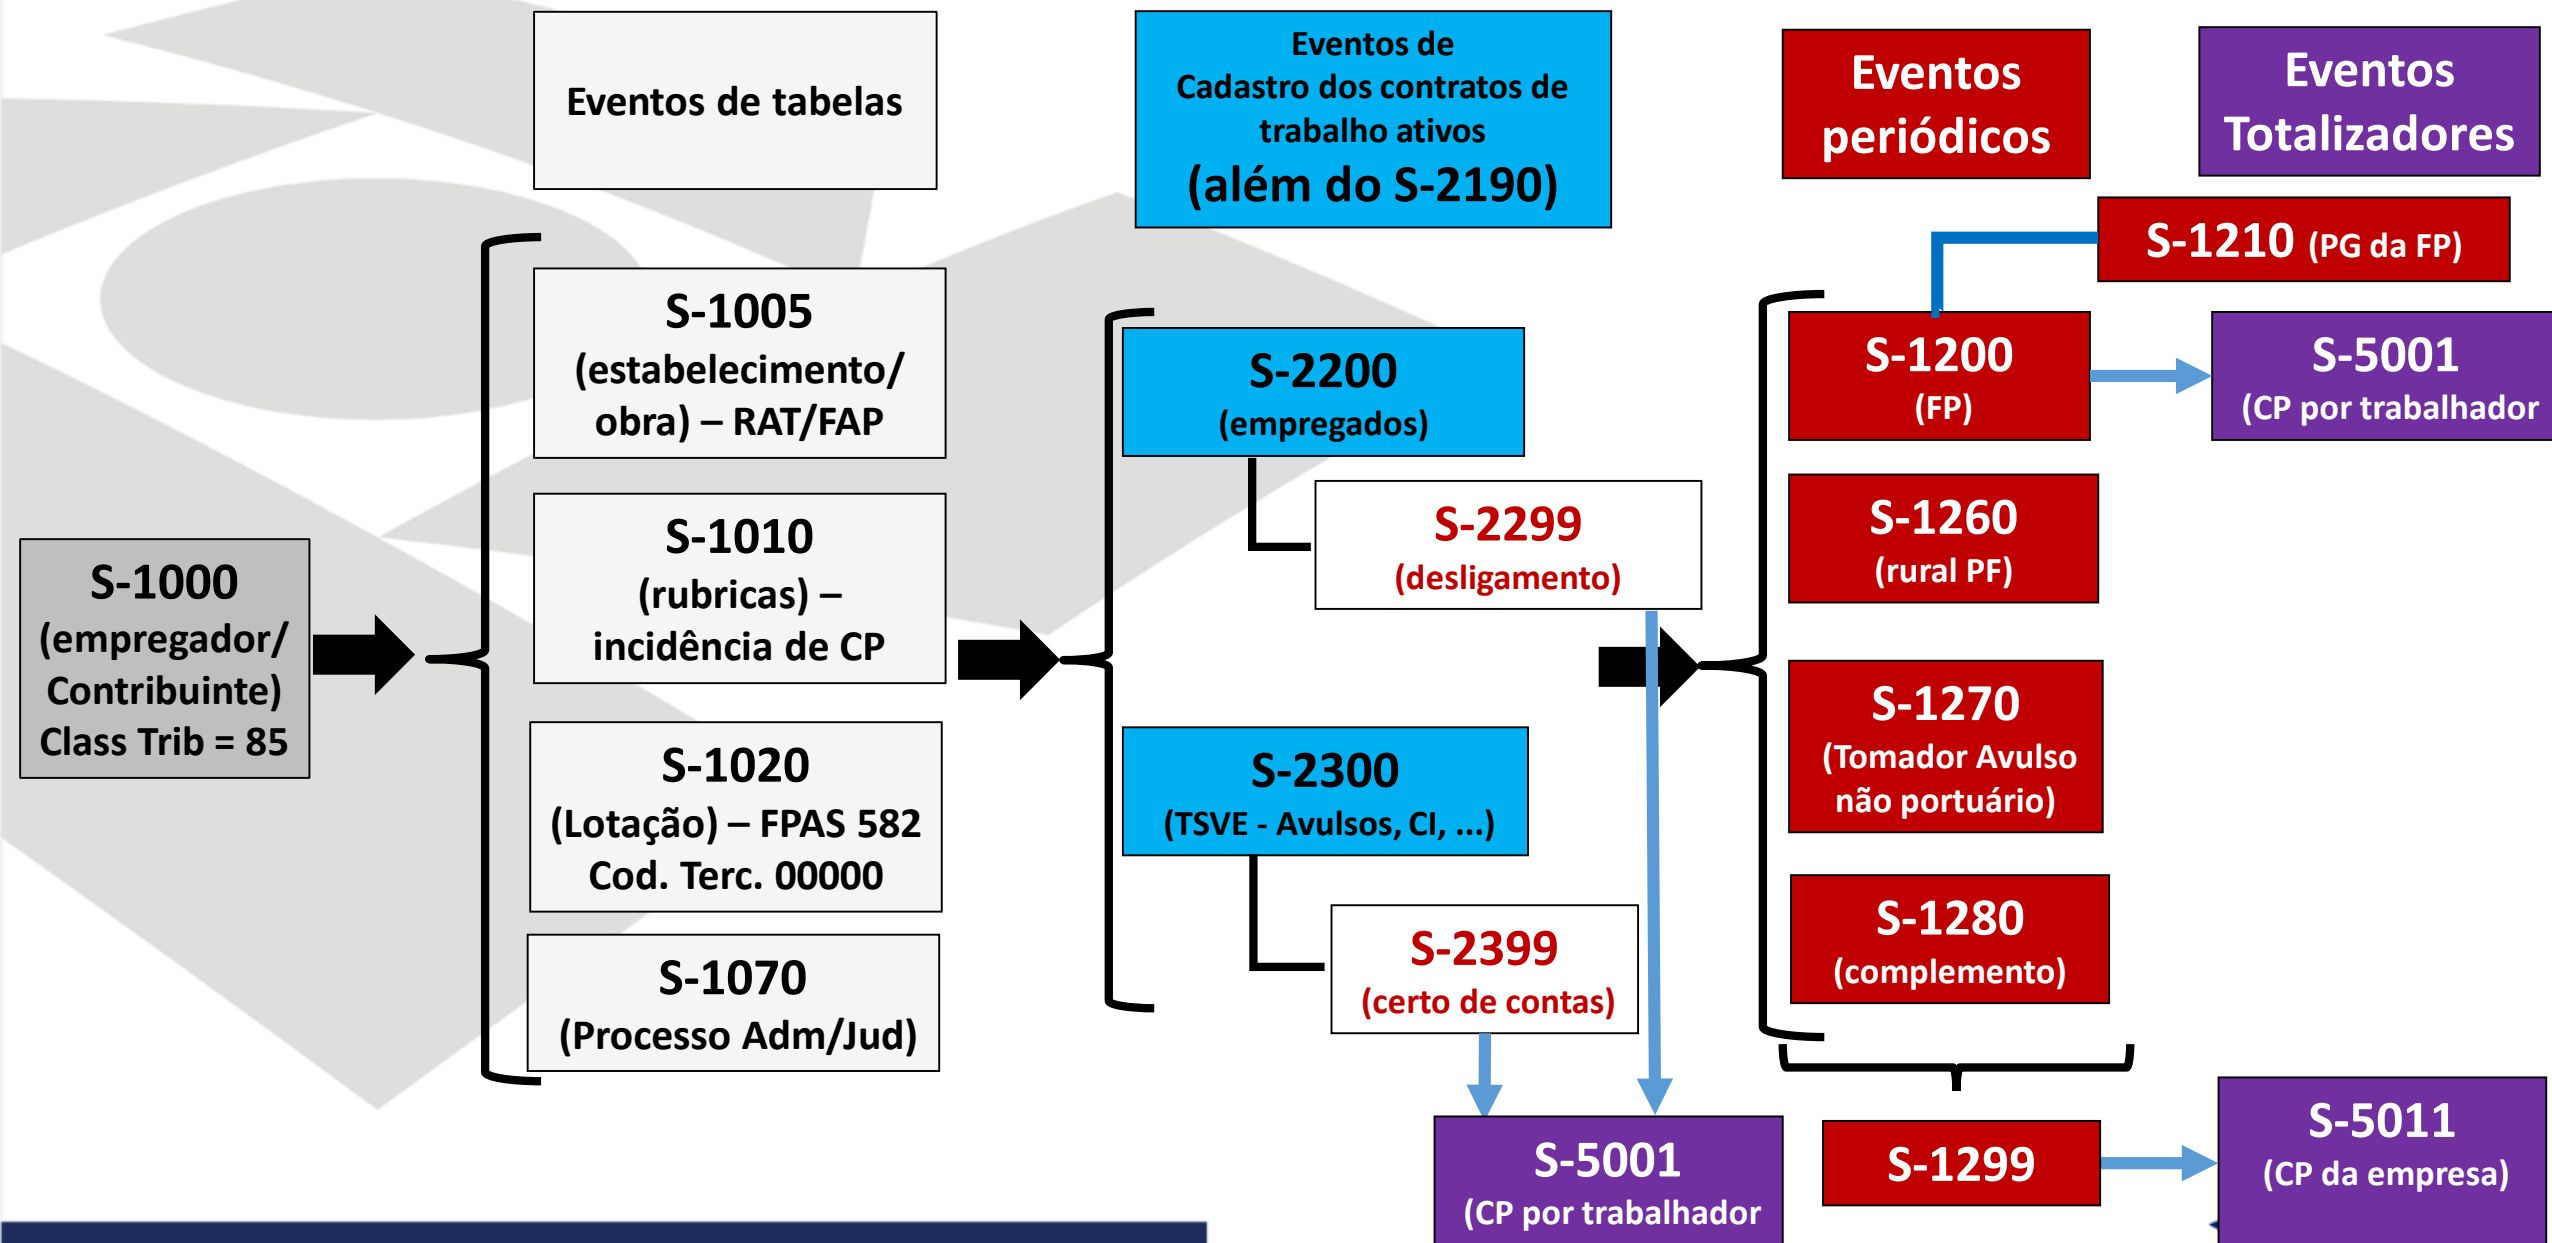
Eventos de tabelas

Eventos de Cadastro dos contratos de trabalho ativos (além do S-2190)

Eventos periódicos

Eventos Totalizadores

S-1000 (empregador/ Contribuinte) Class Trib = 85

S-1005 (estabelecimento/ obra) – RAT/FAP

S-1010 (rubricas) – incidência de CP

S-1020 (Lotação) – FPAS 582 Cod. Terc. 00000

S-1070 (Processo Adm/Jud)

S-2200 (empregados)

S-2299 (desligamento)

S-2300 (TSVE - Avulsos, CI, ...)

S-2399 (certo de contas)

S-1210 (PG da FP)

S-1200 (FP)

S-5001 (CP por trabalhador

S-1260 (rural PF)

S-1270 (Tomador Avulso não portuário)

S-1280 (complemento)

S-1299

S-5011 (CP da empresa)

S-5001 (CP por trabalhador